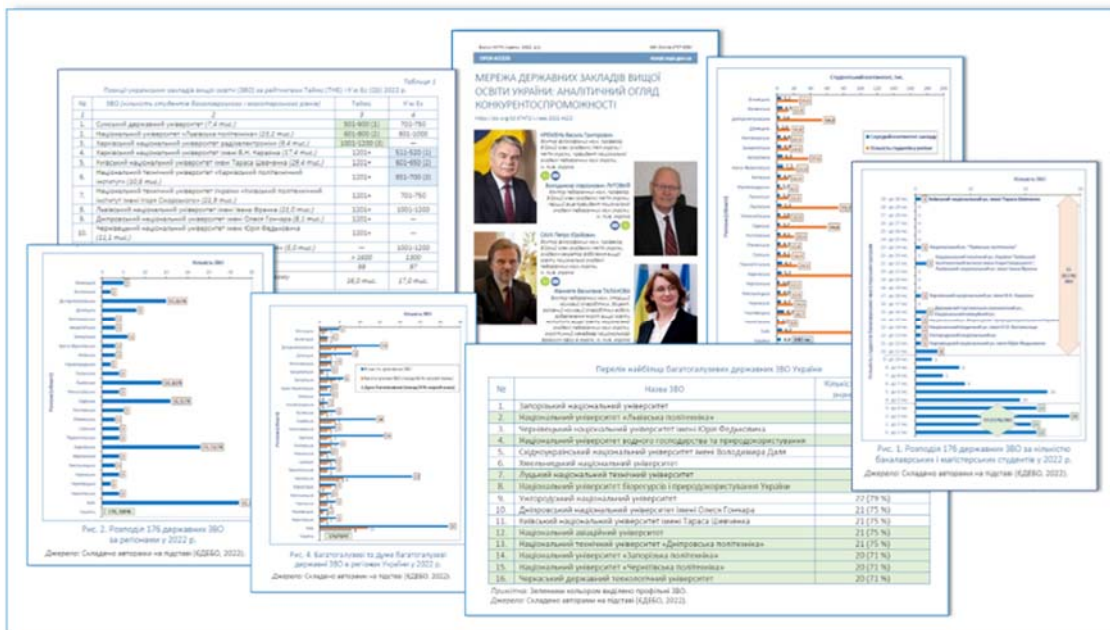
МЕРЕЖА ДЕРЖАВНИХ ЗАКЛАДІВ ВИЩОЇ ОСВІТИ УКРАЇНИ: АНАЛІТИЧНИЙ ОГЛЯД КОНКУРЕНТОСПРОМОЖНОСТІ

Таблиця 1

Позиції українських закладів вищої освіти (ЗВО) за рейтингами Times (THE) і У із Ех (QS) 2022 р.

| № | ЗВО (кількість студентів бакалаврського і магістерського рівнів) | Times | У із Ех |
|---|---|---|---|
| 1 | 2 | 3 | 4 |
| 1. | Сумський державний університет (7,4 тис.) | 801-1000 (1) | 701-750 |
| 2. | Національний університет «Львівська політехніка» (23,2 тис.) | 801-1000 (2) | 801-1000 |
| 3. | Харківський національний університет радіоелектроніки (8,4 тис.) | 1001-1200 (3) | — |
| 4. | Харківський національний університет імені В.Н. Каразіна (17,4 тис.) | 1201+ | 511-520 (1) |
| 5. | Київський національний університет імені Тараса Шевченка (28,4 тис.) | 1201+ | 601-650 (2) |
| 6. | Національний технічний університет «Харківський політехнічний інститут» (10,6 тис.) | 1201+ | 651-700 (3) |
| 7. | Національний технічний університет України «Київський політехнічний інститут імені Ігоря Сікорського» (23,8 тис.) | 1201+ | 701-750 |
| 8. | Львівський національний університет імені Івана Франка (21,0 тис.) | 1201+ | 1001-1200 |
| 9. | Дніпровський національний університет імені Олеся Гончара (8,1 тис.) | 1201+ | — |
| 10. | Чернівецький національний університет імені Юрія Федьковича (11,1 тис.) | 1201+ | — |
| | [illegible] (5,5 тис.) | — | 1001-1200 |
| | | > 1600 | 1300 |
| | | 88 | 97 |
| | | 16,0 тис. | 17,0 тис. |

Рис. 2. Розподіл 176 державних ЗВО за регіонами у 2022 р.
Джерело: Складено авторами на підставі (ЄДЕБО, 2022).

Рис. 4. Багатогалузеві та інші багатогалузеві державні ЗВО в регіонах України у 2022 р.
Джерело: Складено авторами на підставі (ЄДЕБО, 2022).

Перелік найбільш багатогалузевих державних ЗВО України

| № | Назва ЗВО | Кількі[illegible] |
|---|---|---|
| 1. | Запорізький національний університет | |
| 2. | Національний університет «Львівська політехніка» | |
| 3. | Чернівецький національний університет імені Юрія Федьковича | |
| 4. | Національний університет водного господарства та природокористування | |
| 5. | Східноукраїнський національний університет імені Володимира Даля | |
| 6. | Хмельницький національний університет | |
| 7. | Луцький національний технічний університет | |
| 8. | Національний університет біоресурсів і природокористування України | |
| 9. | Ужгородський національний університет | 22 (79 %) |
| 10. | Дніпровський національний університет імені Олеся Гончара | 21 (75 %) |
| 11. | Київський національний університет імені Тараса Шевченка | 21 (75 %) |
| 12. | Національний авіаційний університет | 21 (75 %) |
| 13. | Національний технічний університет «Дніпровська політехніка» | 21 (75 %) |
| 14. | Національний університет «Запорізька політехніка» | 20 (71 %) |
| 15. | Національний університет «Чернігівська політехніка» | 20 (71 %) |
| 16. | Черкаський державний технологічний університет | 20 (71 %) |

Примітка: Зеленим кольором виділено профільні ЗВО.
Джерело: Складено авторами на підставі (ЄДЕБО, 2022).

Рис. 1. Розподіл 176 державних ЗВО за кількістю бакалаврських і магістерських студентів у 2022 р.
Джерело: Складено авторами на підставі (ЄДЕБО, 2022).